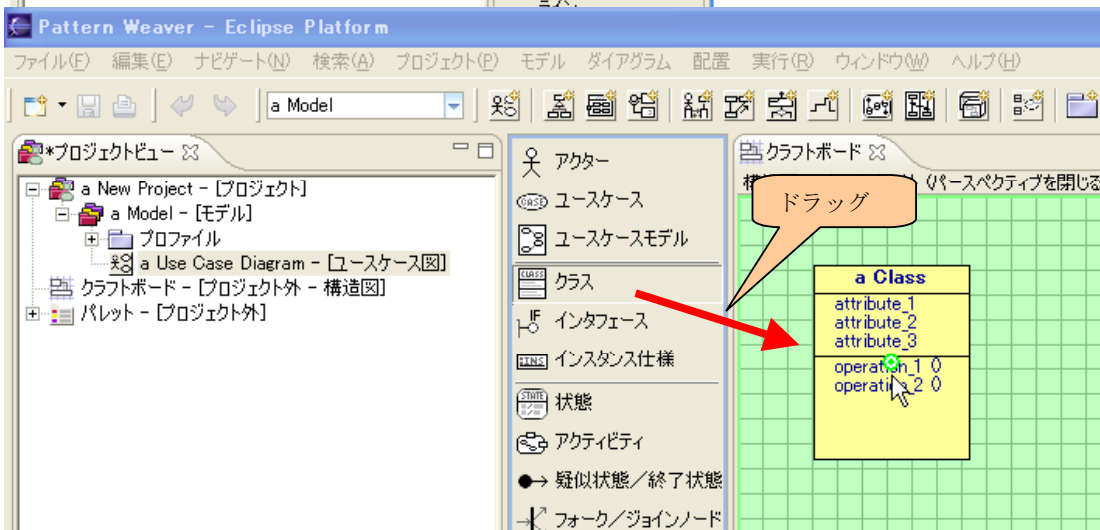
Pattern Weaver - Eclipse Platform

ファイル(F) 編集(E) ナビゲート(N) 検索(A) プロジェクト(P) モデル ダイアグラム 配置 実行(R) ウィンドウ(W) ヘルプ(H)

a Model

*プロジェクトビュー

a New Project - [プロジェクト]
a Model - [モデル]
プロファイル
a Use Case Diagram - [ユースケース図]
クラフトボード - [プロジェクト外 - 構造図]
パレット - [プロジェクト外]

アクター
ユースケース
ユースケースモデル
クラス
インタフェース
インスタンス仕様
状態
アクティビティ
疑似状態／終了状態
フォーク／ジョインノード

クラフトボード

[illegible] (パースペクティブを閉じる

ドラッグ

a Class
attribute_1
attribute_2
attribute_3
operation_1 ()
operation_2 ()